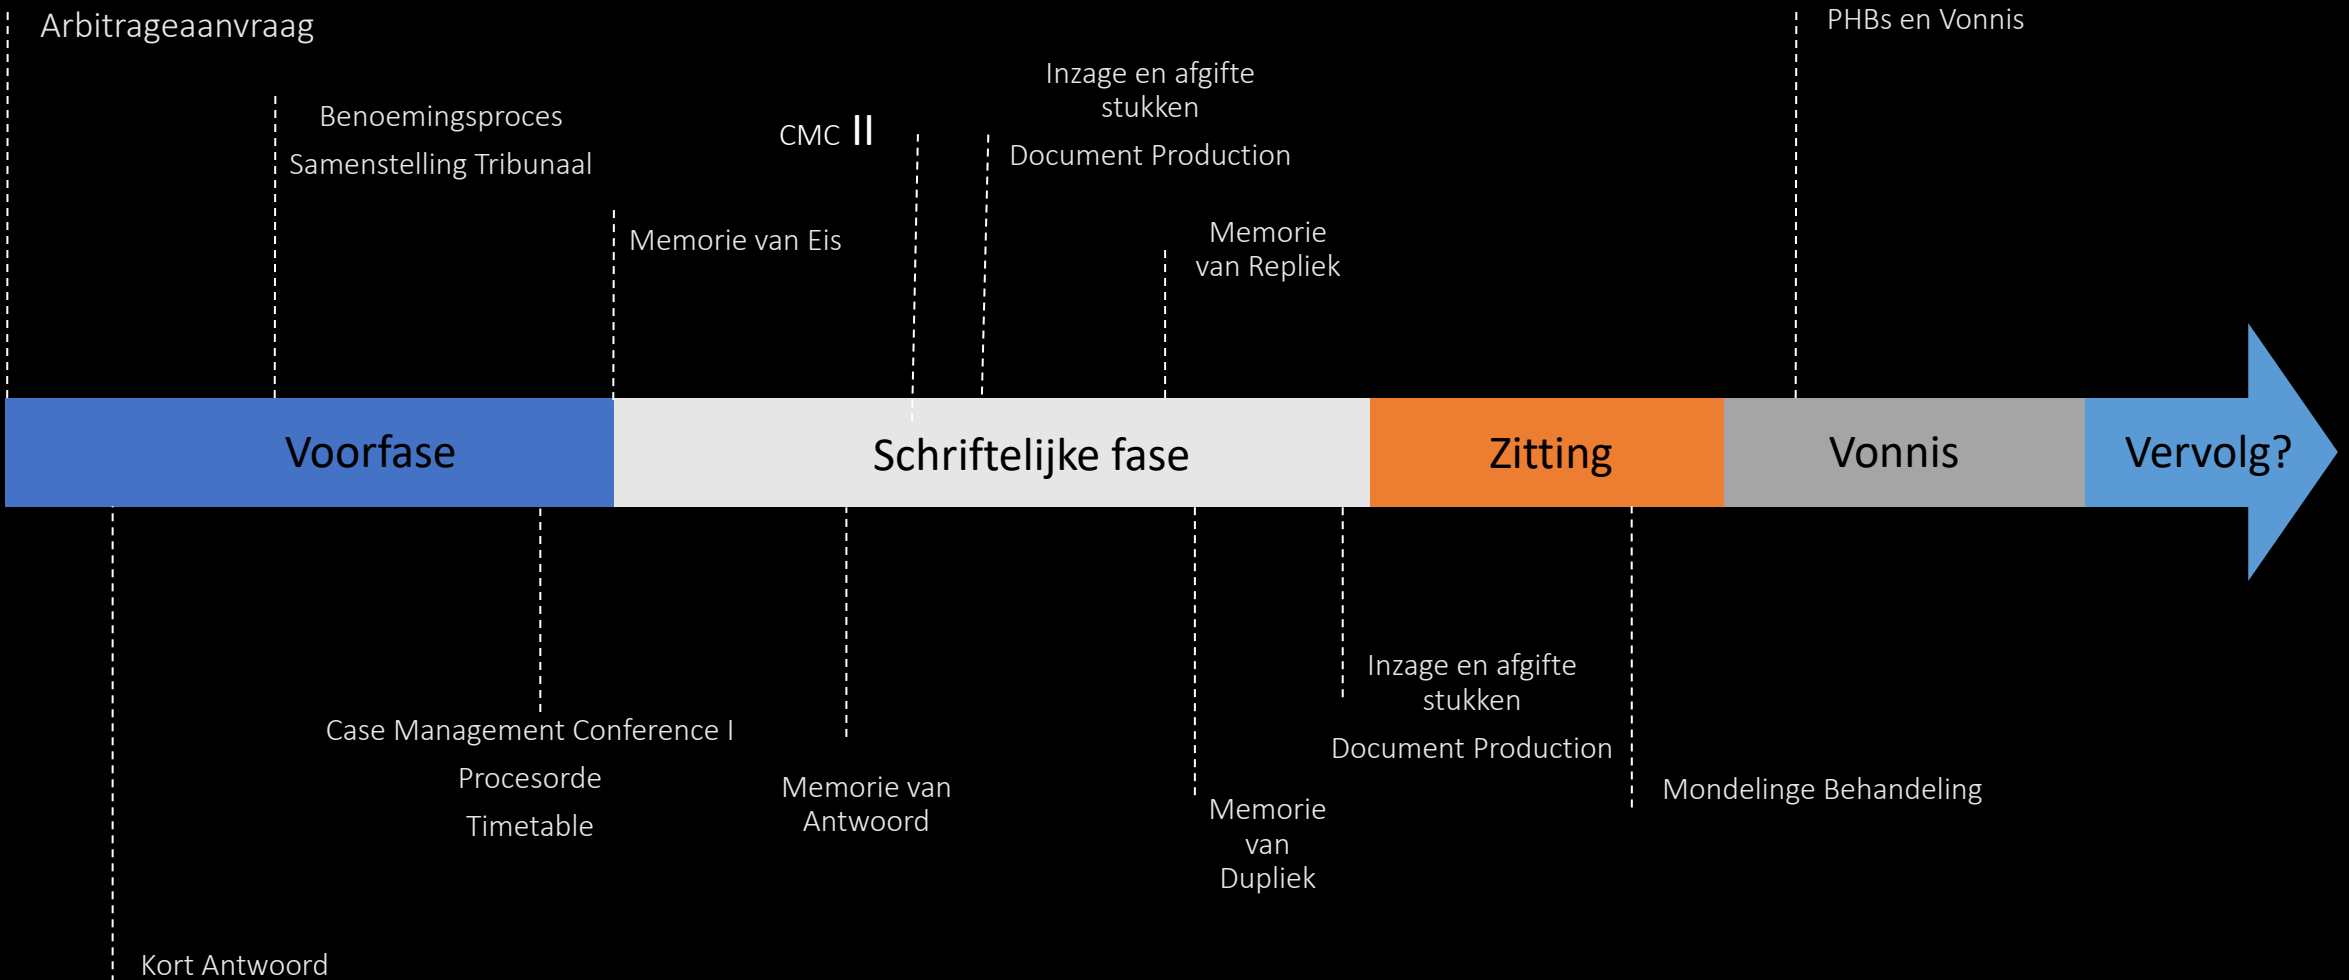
Arbitrageaanvraag

PHBs en Vonnis

Inzage en afgifte stukken

Benoemingsproces

CMC II

Samenstelling Tribunaal

Document Production

Memorie van Eis

Memorie van Repliek

Voorfase

Schriftelijke fase

Zitting

Vonnis

Vervolg?

Inzage en afgifte stukken

Case Management Conference I

Document Production

Procesorde

Memorie van Antwoord

Mondelinge Behandeling

Timetable

Memorie van Dupliek

Kort Antwoord